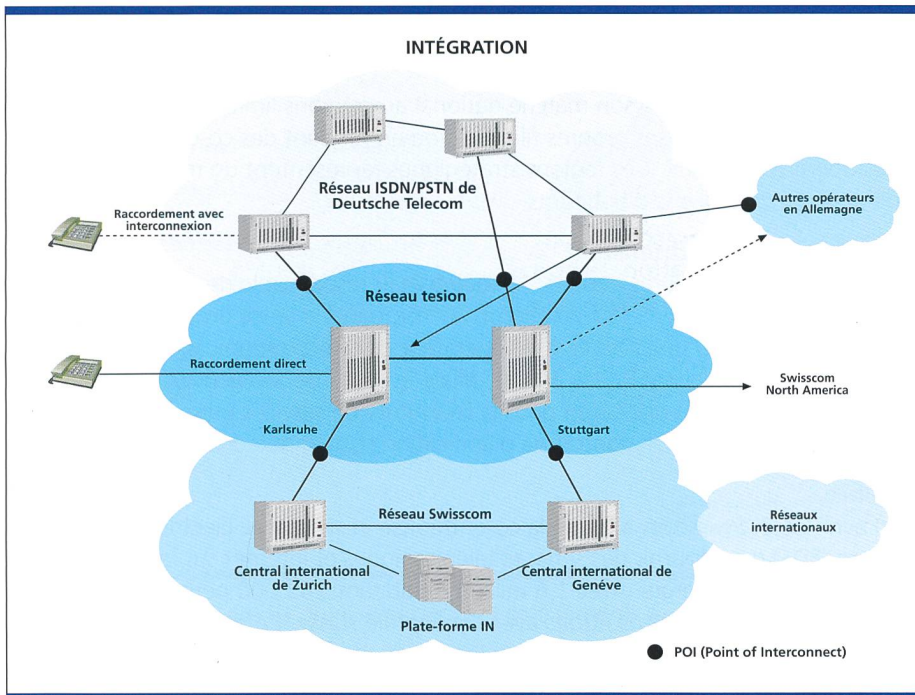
INTÉGRATION

Réseau ISDN/PSTN de Deutsche Telecom

Raccordement avec interconnexion

Autres opérateurs en Allemagne

Réseau tesion

Raccordement direct

Swisscom North America

Karlsruhe

Stuttgart

Réseau Swisscom

Réseaux internationaux

Central international de Zurich

Central international de Genève

Plate-forme IN

POI (Point of Interconnect)